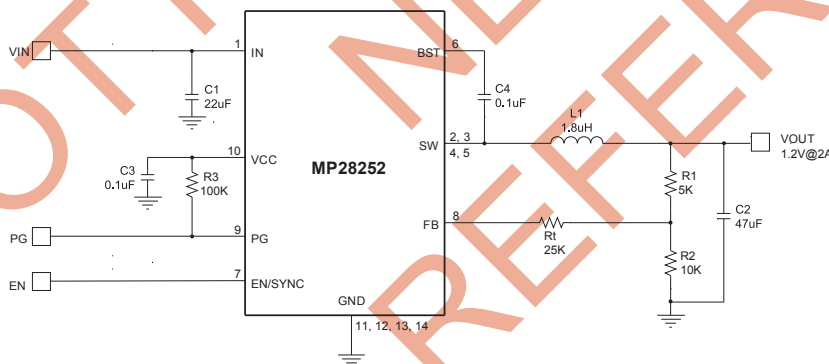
VIN
1
IN
C1
22uF
10
VCC
C3
0.1uF
R3
100K
MP28252
9
PG
PG
EN
7
EN/SYNC
GND
11, 12, 13, 14
BST
6
C4
0.1uF
L1
1.8uH
SW
2, 3
4, 5
VOUT
1.2V@2A
R1
5K
C2
47uF
FB
8
Rt
25K
R2
10K
NOT RECOMMENDED FOR NEW DESIGNS REFER TO